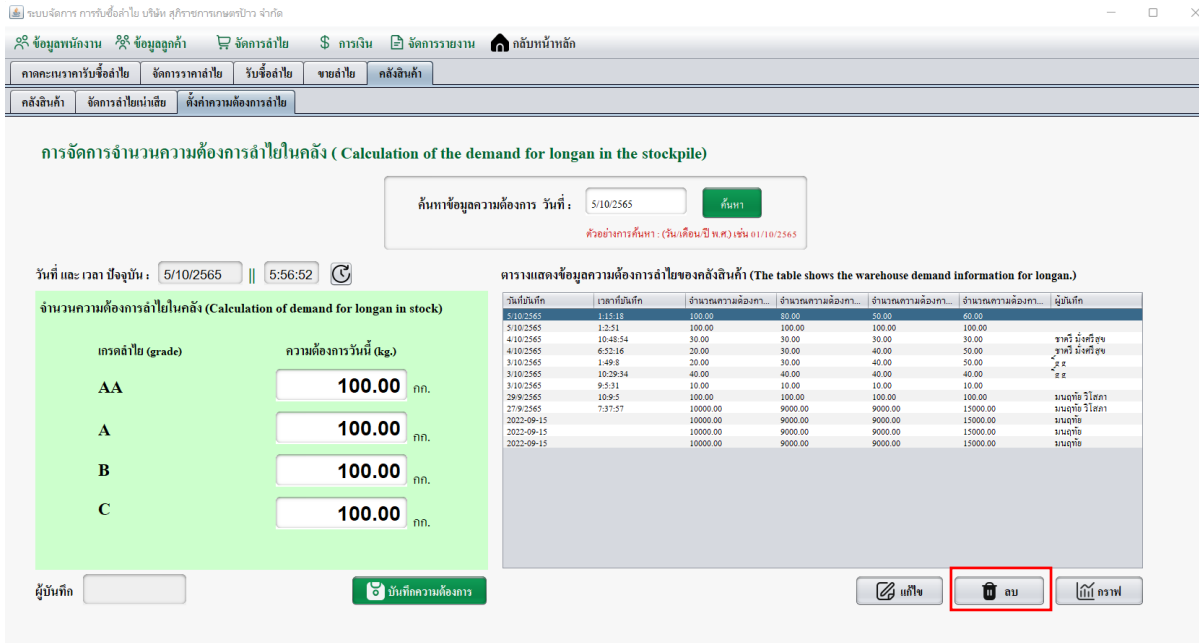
ระบบจัดการ การรับซื้อลำไย บริษัท สุกิราชการเกษตรป่าว จำกัด

ข้อมูลพนักงาน ข้อมูลลูกค้า จัดการลำไย $ การเงิน จัดการรายงาน กลับหน้าหลัก

คาดคะเนราคารับซื้อลำไย | จัดการราคาลำไย | รับซื้อลำไย | ขายลำไย | คลังสินค้า

คลังสินค้า | จัดการลำไยเน่าเสีย | ตั้งค่าความต้องการลำไย

การจัดการจำนวนความต้องการลำไยในคลัง ( Calculation of the demand for longan in the stockpile)

ค้นหาข้อมูลความต้องการ วันที่ : 5/10/2565 ค้นหา

ตัวอย่างการค้นหา : (วัน/เดือน/ปี พ.ศ.) เช่น 01/10/2565

วันที่ และ เวลา ปัจจุบัน : 5/10/2565 || 5:56:52

จำนวนความต้องการลำไยในคลัง (Calculation of demand for longan in stock)

เกรดลำไย (grade) ความต้องการวันนี้ (kg.)

AA 100.00 กก.

A 100.00 กก.

B 100.00 กก.

C 100.00 กก.

ผู้บันทึก

บันทึกความต้องการ

ตารางแสดงข้อมูลความต้องการลำไยของคลังสินค้า (The table shows the warehouse demand information for longan.)

| วันที่บันทึก | เวลาที่บันทึก | จำนวนความต้องกา... | จำนวนความต้องกา... | จำนวนความต้องกา... | จำนวนความต้องกา... | ผู้บันทึก |
|---|---|---|---|---|---|---|
| 5/10/2565 | 1:15:18 | 100.00 | 80.00 | 50.00 | 60.00 | |
| 5/10/2565 | 1:2:51 | 100.00 | 100.00 | 100.00 | 100.00 | |
| 4/10/2565 | 10:48:54 | 30.00 | 30.00 | 30.00 | 30.00 | ธาศรี มั่งศรีสุข |
| 4/10/2565 | 6:52:16 | 20.00 | 30.00 | 40.00 | 50.00 | ธาศรี มั่งศรีสุข |
| 3/10/2565 | 1:49:8 | 20.00 | 30.00 | 40.00 | 50.00 | ธ ธ |
| 3/10/2565 | 10:29:34 | 40.00 | 40.00 | 40.00 | 40.00 | ธ ธ |
| 3/10/2565 | 9:5:31 | 10.00 | 10.00 | 10.00 | 10.00 | |
| 29/9/2565 | 10:9:5 | 100.00 | 100.00 | 100.00 | 100.00 | มนฤทัย วิไสภา |
| 27/9/2565 | 7:37:57 | 10000.00 | 9000.00 | 9000.00 | 15000.00 | มนฤทัย วิไสภา |
| 2022-09-15 | | 10000.00 | 9000.00 | 9000.00 | 15000.00 | มนฤทัย |
| 2022-09-15 | | 10000.00 | 9000.00 | 9000.00 | 15000.00 | มนฤทัย |
| 2022-09-15 | | 10000.00 | 9000.00 | 9000.00 | 15000.00 | มนฤทัย |

แก้ไข ลบ กราฟ